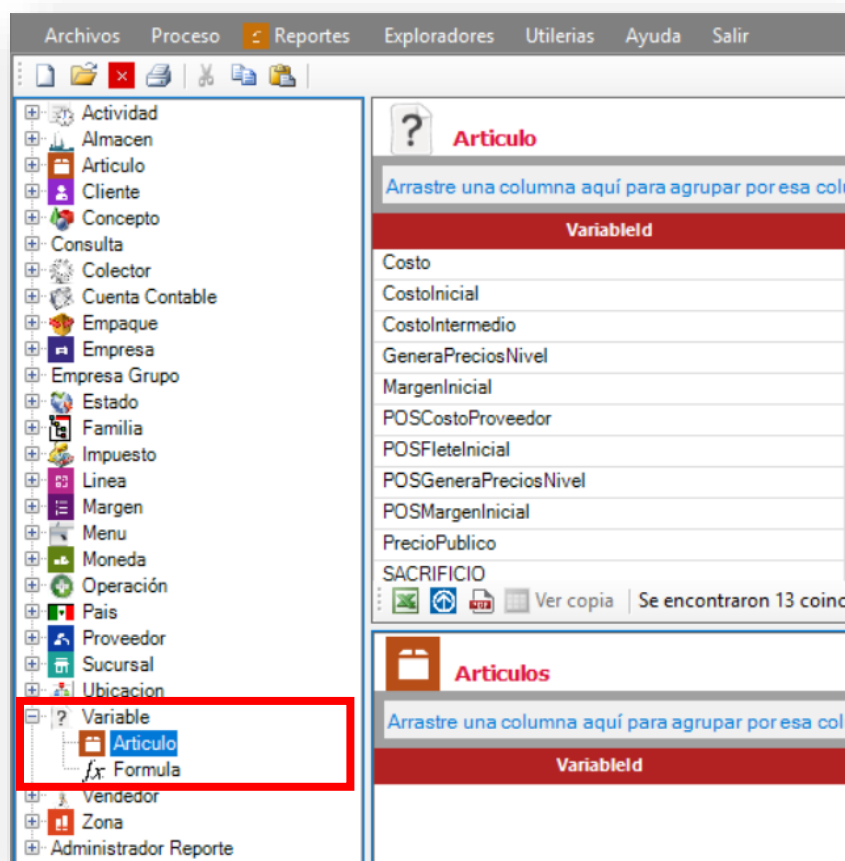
Archivos Proceso Reportes Exploradores Utilerias Ayuda Salir

Actividad
Almacen
Articulo
Cliente
Concepto
Consulta
Colector
Cuenta Contable
Empaque
Empresa
Empresa Grupo
Estado
Familia
Impuesto
Linea
Margen
Menu
Moneda
Operación
Pais
Proveedor
Sucursal
Ubicacion
Variable
Articulo
Formula
Vendedor
Zona
Administrador Reporte

Articulo

Arrastre una columna aquí para agrupar por esa colu

| VariableId |
|---|
| Costo |
| CostoInicial |
| CostoIntermedio |
| GeneraPreciosNivel |
| MargenInicial |
| POSCostoProveedor |
| POSFleteInicial |
| POSGeneraPreciosNivel |
| POSMargenInicial |
| PrecioPublico |
| SACRIFICIO |

Ver copia Se encontraron 13 coinc

Articulos

Arrastre una columna aquí para agrupar por esa col

| VariableId |
|---|